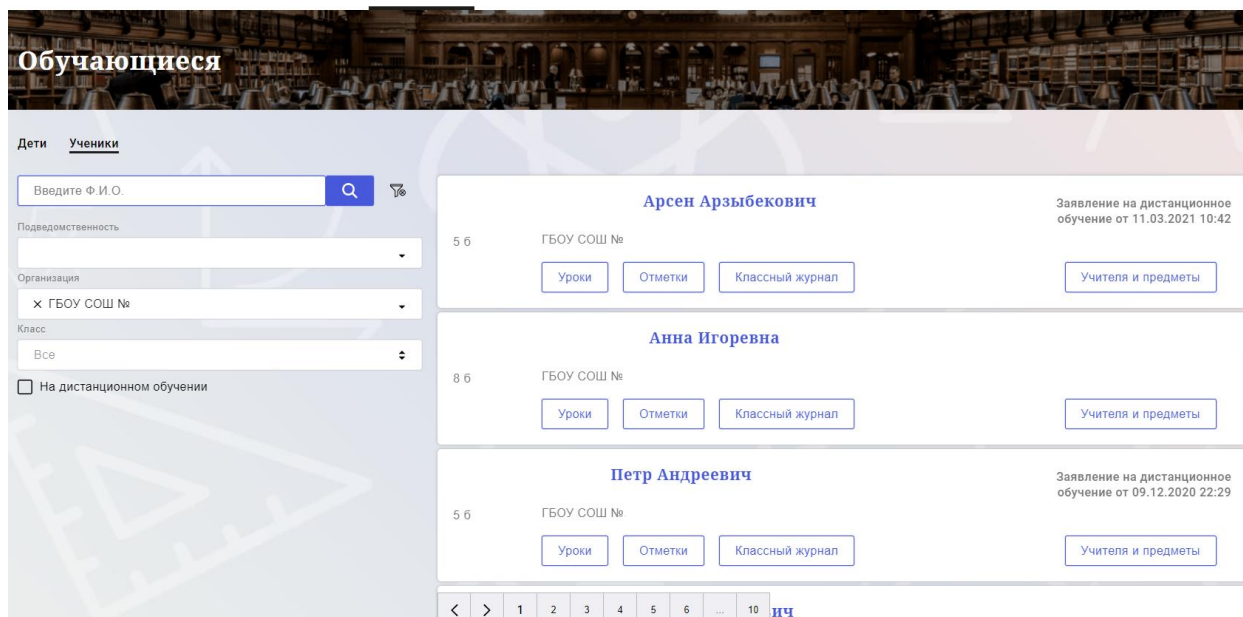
Обучающиеся

Дети Ученики

Введите Ф.И.О.

Подведомственность

Организация

× ГБОУ СОШ №

Класс

Все

На дистанционном обучении

Арсен Арзыбекович

Заявление на дистанционное обучение от 11.03.2021 10:42

5 б ГБОУ СОШ №

Уроки Отметки Классный журнал Учителя и предметы

Анна Игоревна

8 б ГБОУ СОШ №

Уроки Отметки Классный журнал Учителя и предметы

Петр Андреевич

Заявление на дистанционное обучение от 09.12.2020 22:29

5 б ГБОУ СОШ №

Уроки Отметки Классный журнал Учителя и предметы

< > 1 2 3 4 5 6 ... 10 ич